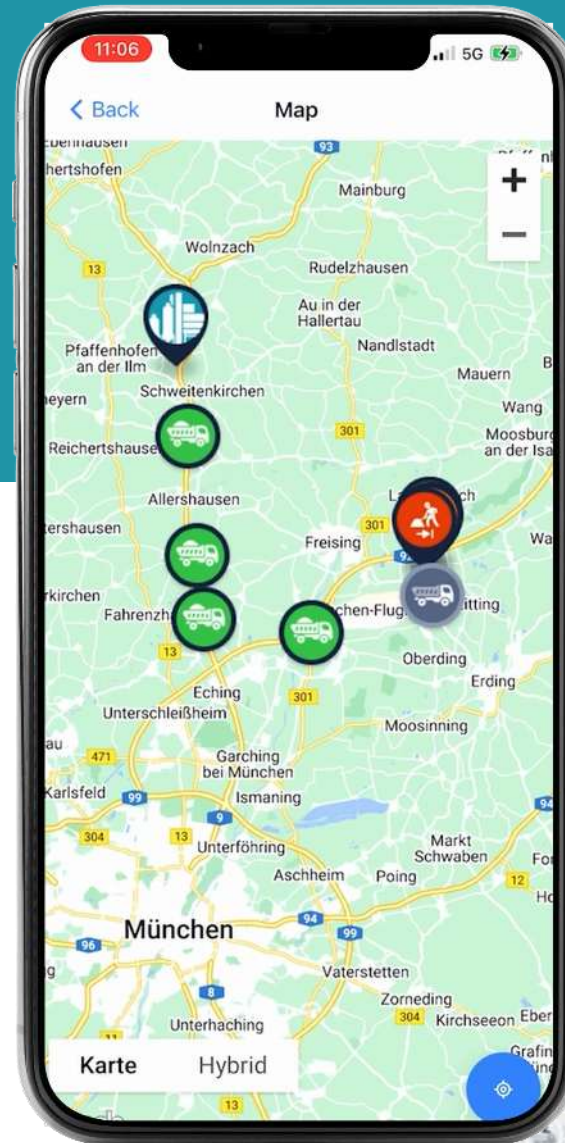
11:06
5G
< Back
Map
+
−
Ebenhausen
hertshofen
93
Mainburg
Wolnzach
13
Rudelzhausen
Au in der Hallertau
Pfaffenhofen an der Ilm
Nandlstadt
Mauern
Schweitenkirchen
eyern
Wang
Moosburg an der Isar
Reichertshausen
301
Allershausen
Landshut
tershausen
301
Freising
92
Wa
kirchen
Fahrenzh
chen-Flug
itting
13
Oberding
Erding
Eching
301
Unterschleißheim
Moosinning
au
471
Garching bei München
Karlsfeld
99
Ismaning
94
304
13
9
Unterföhring
Markt Schwaben
Aschheim
Poing
12
München
94
99
96
Vaterstetten
8
Zorneding
304
Kirchseeon
Eber
Unterhaching
Grafin
Karte
Hybrid
13